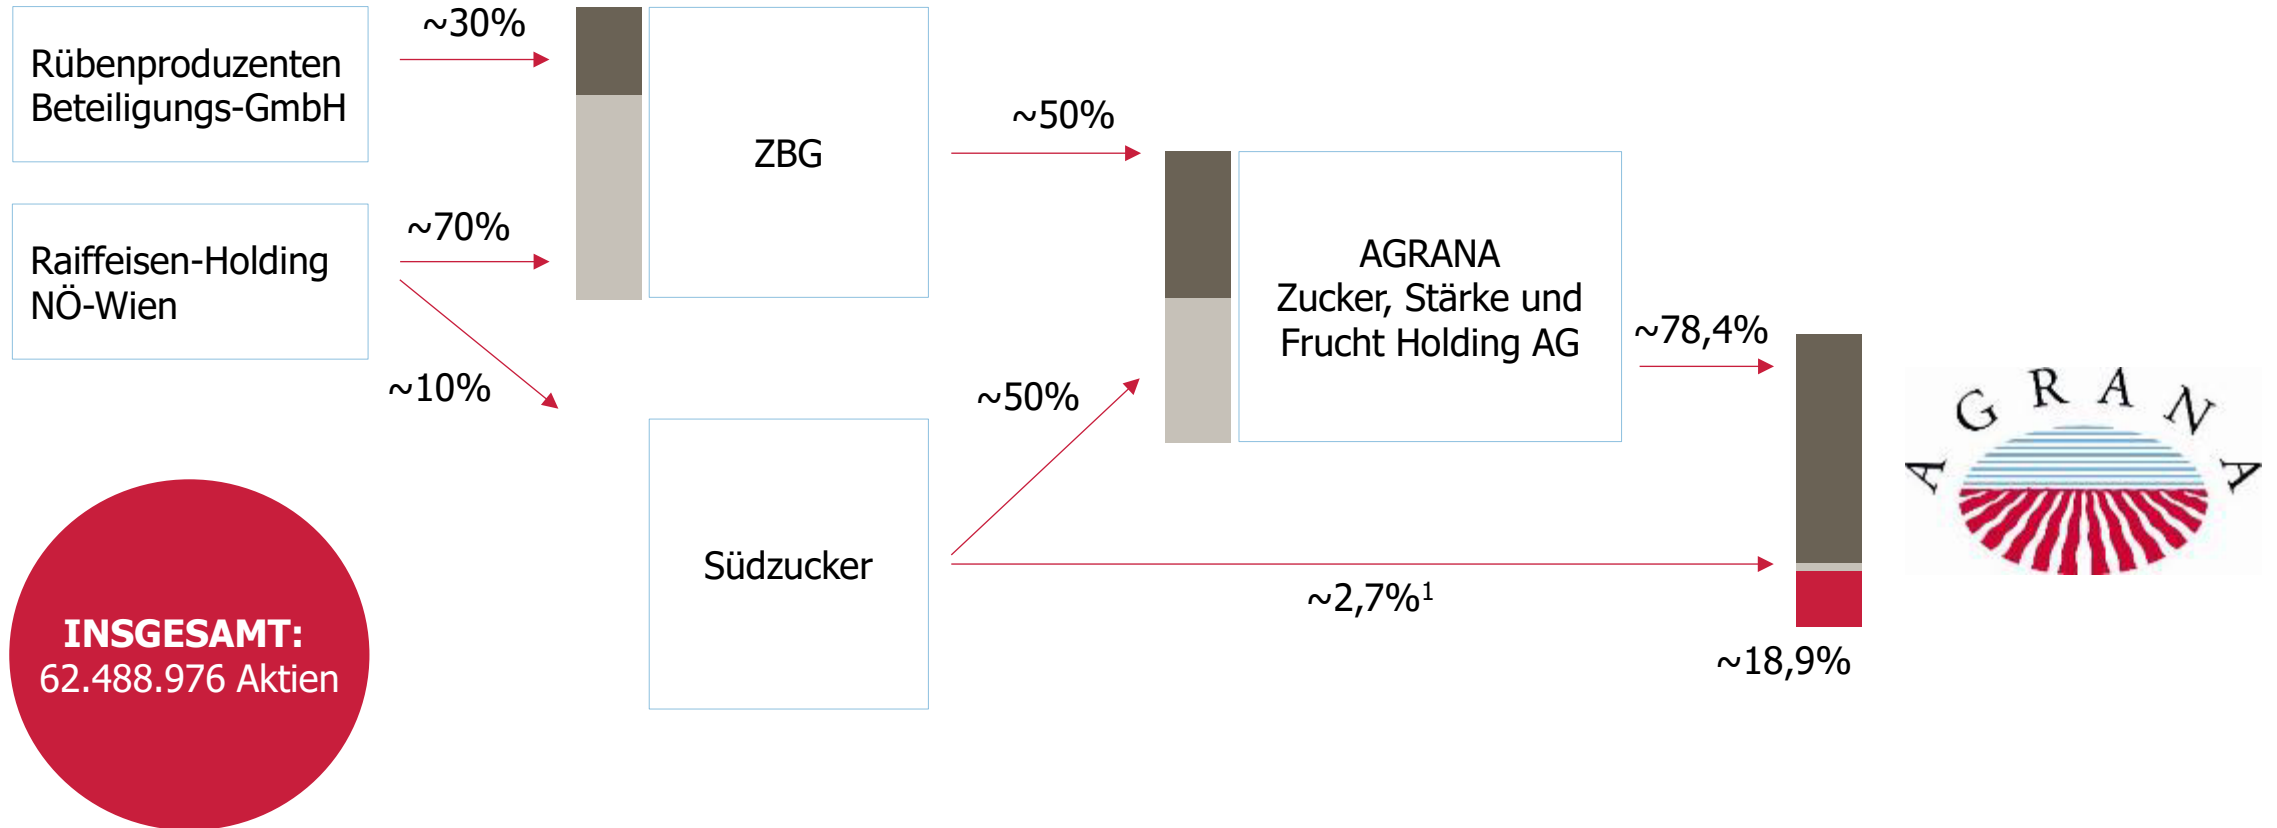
Rübenproduzenten Beteiligungs-GmbH

~30%

Raiffeisen-Holding NÖ-Wien

~70%

~10%

ZBG

~50%

AGRANA Zucker, Stärke und Frucht Holding AG

~50%

Südzucker

~78,4%

~2,7%$^1$

~18,9%

AGRANA

INSGESAMT:
62.488.976 Aktien